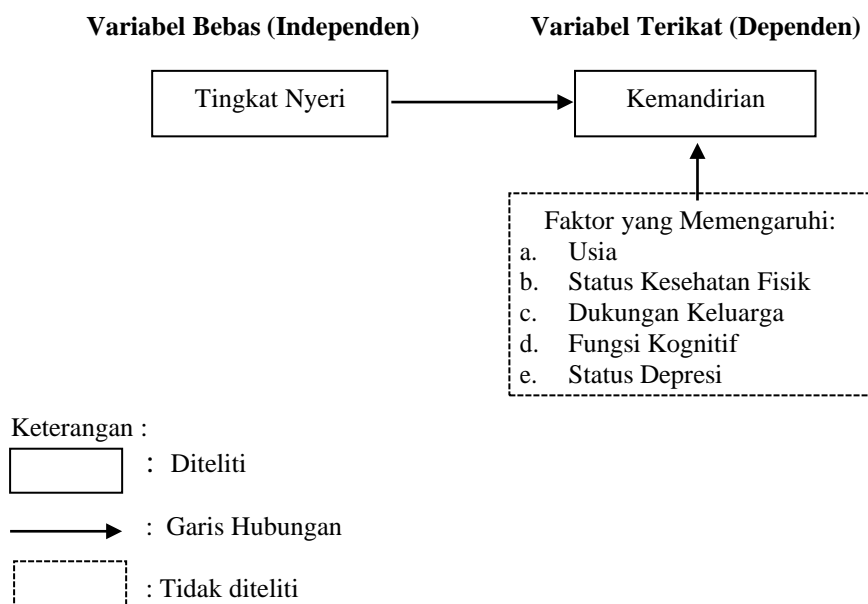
Variabel Bebas (Independen)

Variabel Terikat (Dependen)

Tingkat Nyeri

Kemandirian

Faktor yang Memengaruhi:
a. Usia
b. Status Kesehatan Fisik
c. Dukungan Keluarga
d. Fungsi Kognitif
e. Status Depresi

Keterangan :

: Diteliti

: Garis Hubungan

: Tidak diteliti